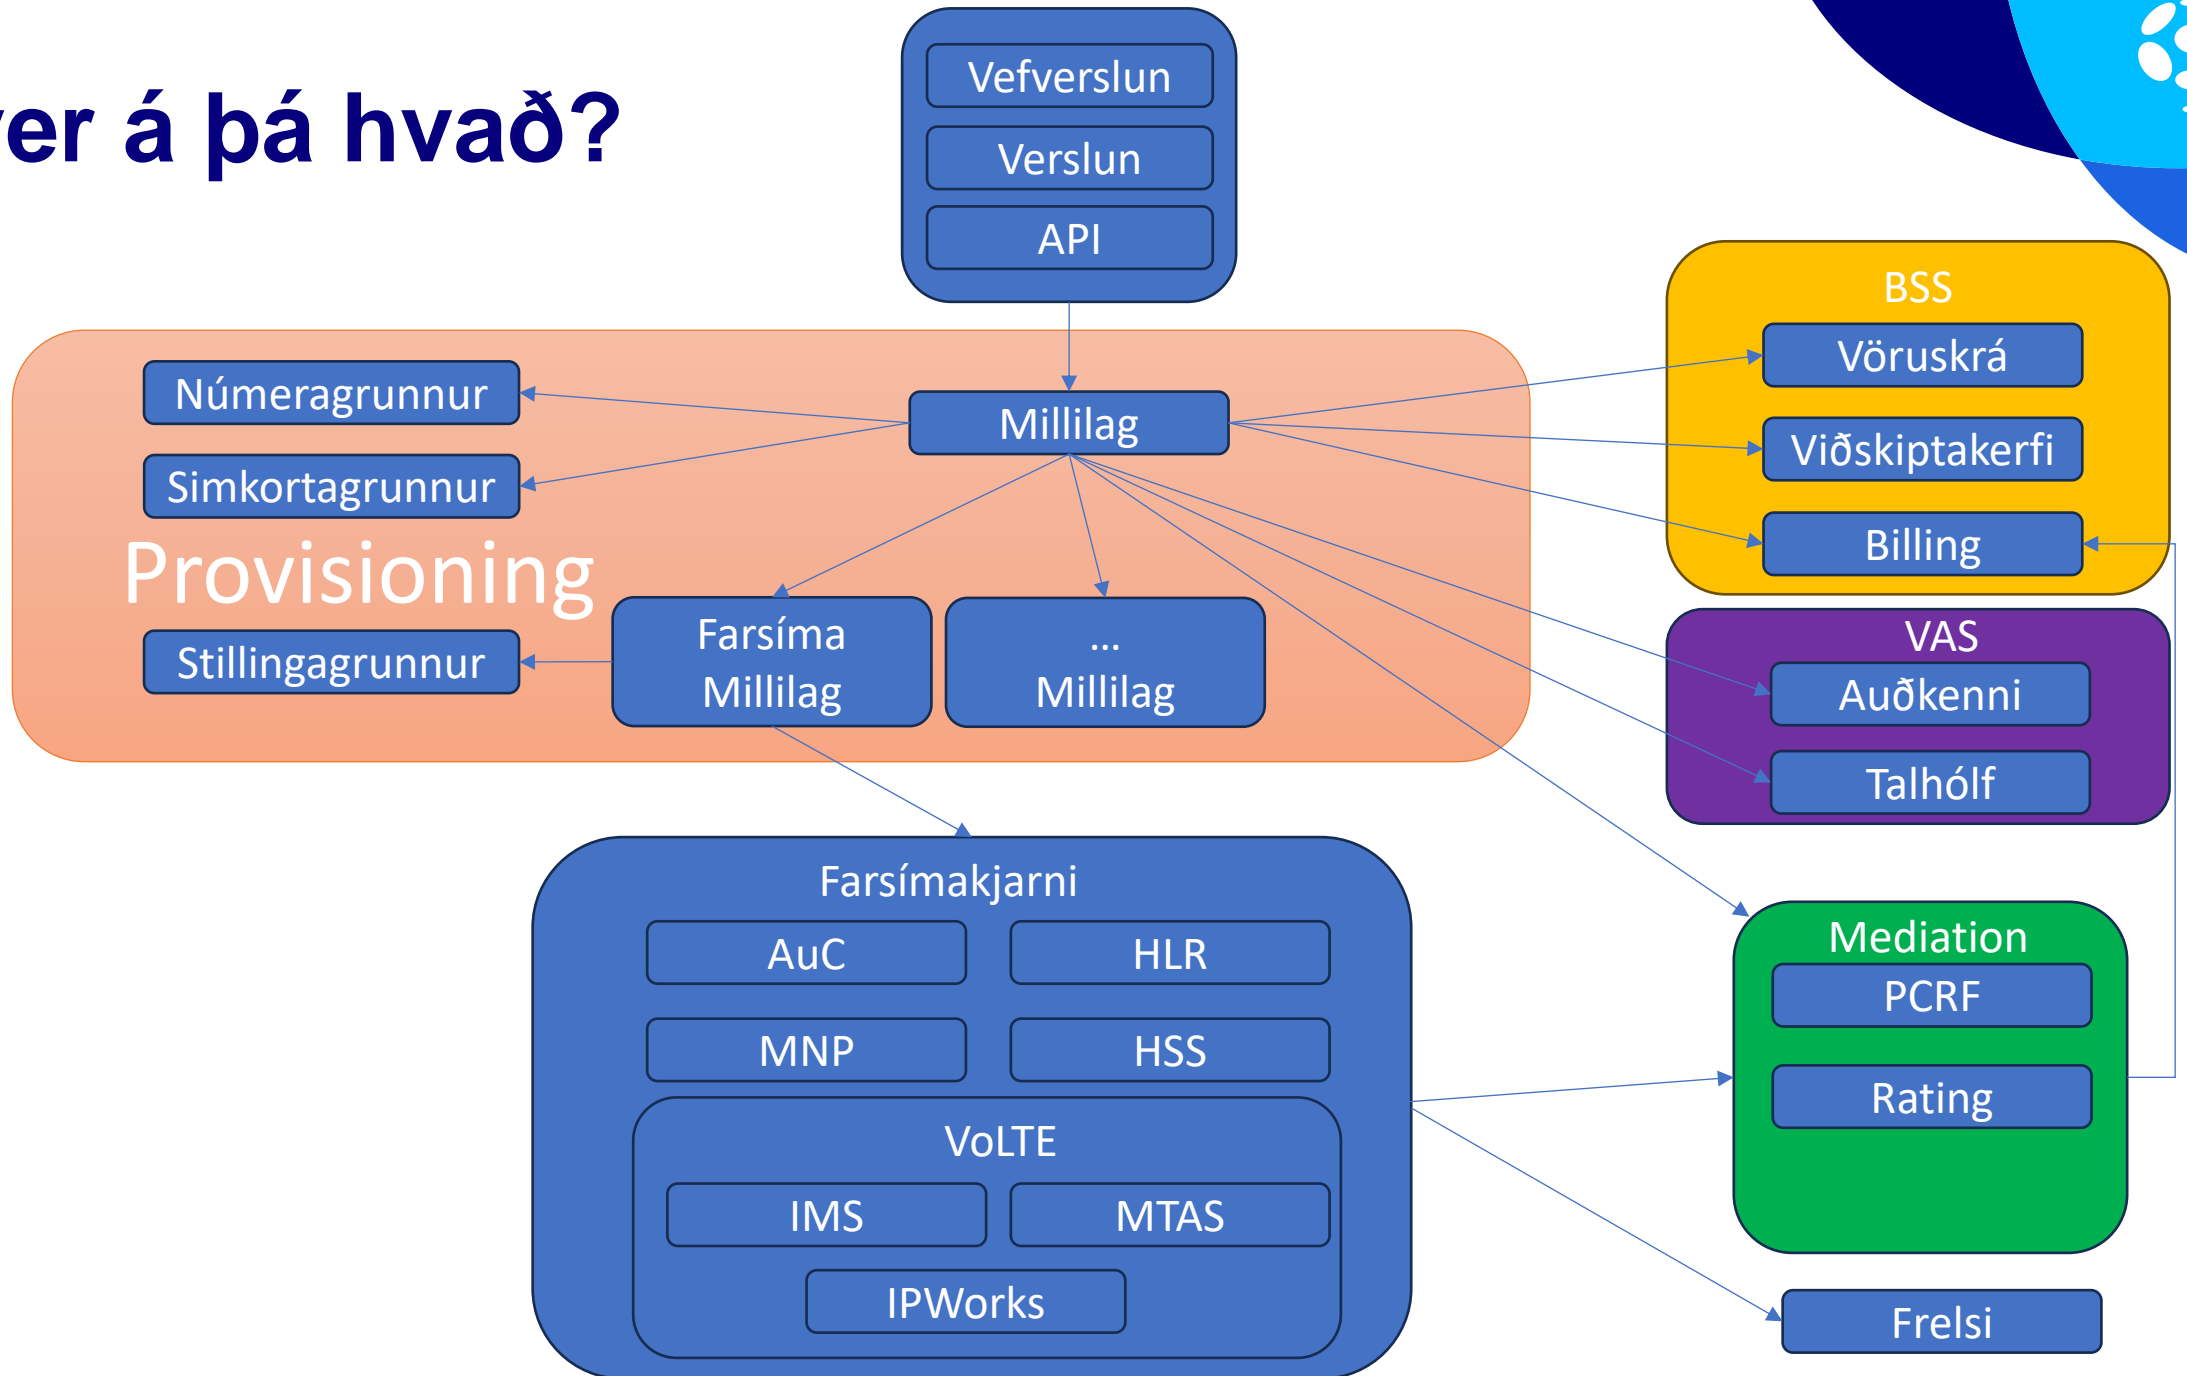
er á þá hvað?

Vefverslun
Verslun
API

Númeragrunnur
Simkortagrunnur
Provisioning
Stillingagrunnur
Millilag
Farsíma Millilag
... Millilag

BSS
Vöruskrá
Viðskiptakerfi
Billing

VAS
Auðkenni
Talhólf

Farsímakjarni
AuC
HLR
MNP
HSS
VoLTE
IMS
MTAS
IPWorks

Mediation
PCRF
Rating

Frelsi